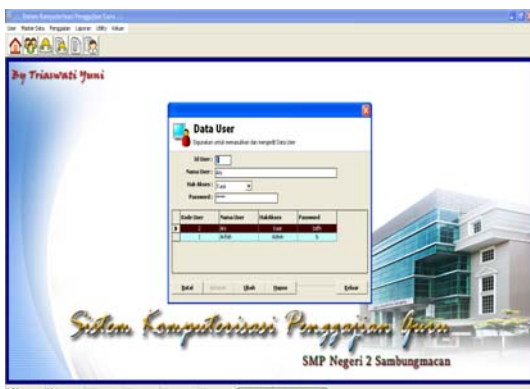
Sistem Komputerisasi Penggajian Guru

User Master Data Penggajian Laporan Utility Keluar

By Triaswati Yuni

Data User

Digunakan untuk memasukkan dan mengedit Data User

Id User : 3

Nama User : dvs

Hak Akses : User

Password : *****

| Kode User | Nama User | HakAkses | Password |
|---|---|---|---|
| 2 | dvs | User | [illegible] |
| 1 | Arifah | Admin | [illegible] |

Batal Simpan Ubah Hapus Keluar

Sistem Komputerisasi Penggajian Guru

SMP Negeri 2 Sambungmacan